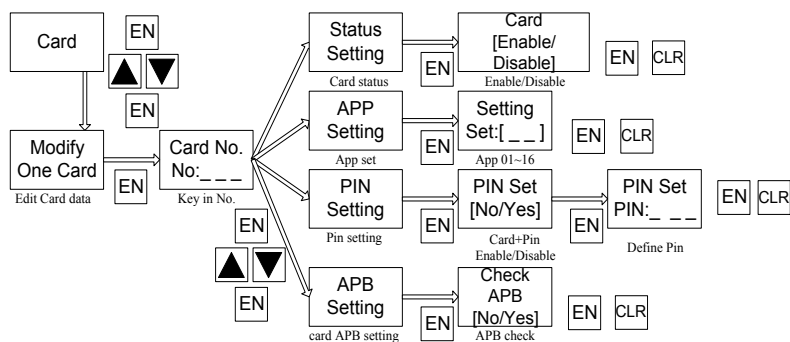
Card

EN

EN

Modify One Card

Edit Card data

EN

Card No.
No:_ _ _

Key in No.

EN

EN

Status Setting

Card status

EN

Card [Enable/ Disable]

Enable/Disable

EN CLR

APP Setting

App set

EN

Setting Set:[ _ _ ]

App 01~16

EN CLR

PIN Setting

Pin setting

EN

PIN Set [No/Yes]

Card+Pin Enable/Disable

EN

PIN Set PIN:_ _ _

Define Pin

EN CLR

APB Setting

card APB setting

EN

Check APB [No/Yes]

APB check

EN CLR